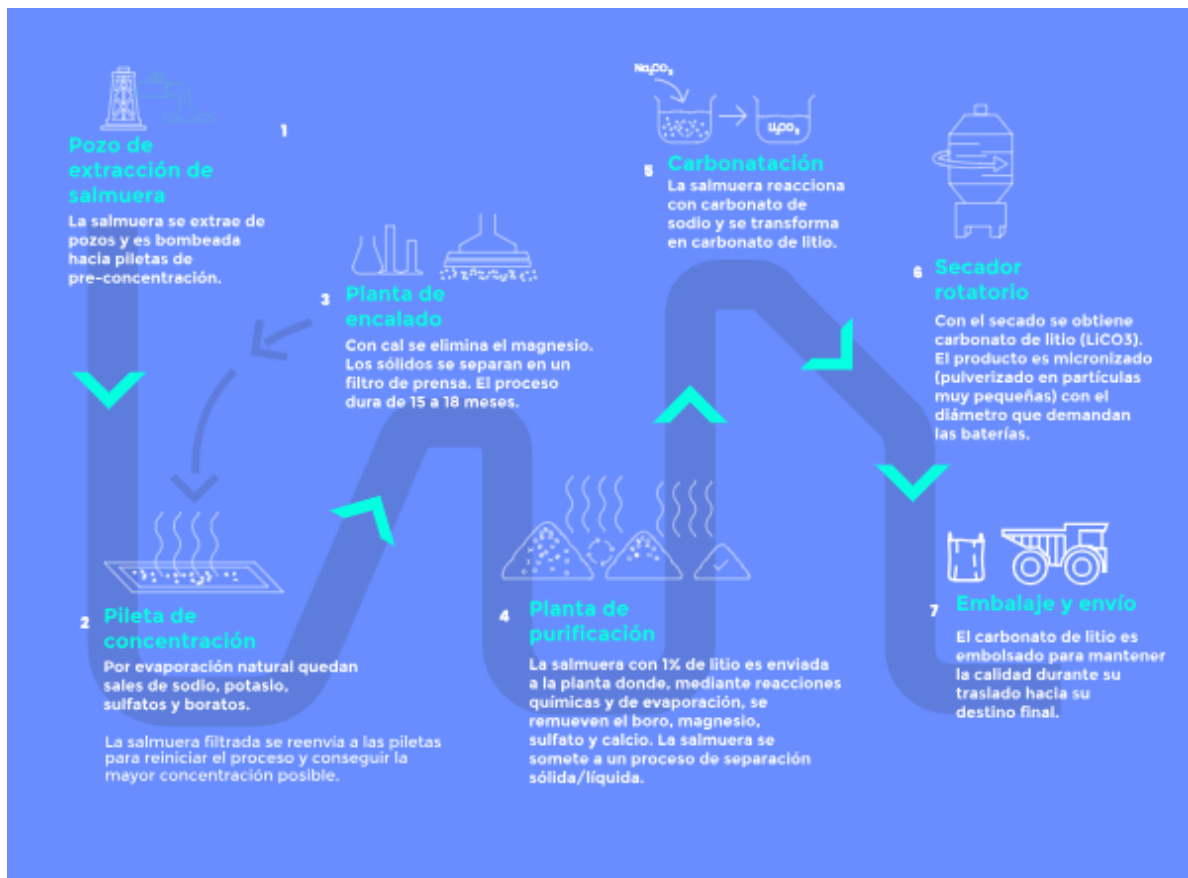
1
Pozo de extracción de salmuera
La salmuera se extrae de pozos y es bombeada hacia piletas de pre-concentración.

3
Planta de encalado
Con cal se elimina el magnesio. Los sólidos se separan en un filtro de prensa. El proceso dura de 15 a 18 meses.

$Na_2CO_3$
$Li_2CO_3$

5
Carbonatación
La salmuera reacciona con carbonato de sodio y se transforma en carbonato de litio.

6
Secador rotatorio
Con el secado se obtiene carbonato de litio (LiCO3). El producto es micronizado (pulverizado en partículas muy pequeñas) con el diámetro que demandan las baterías.

2
Pileta de concentración
Por evaporación natural quedan sales de sodio, potasio, sulfatos y boratos.

La salmuera filtrada se reenvía a las piletas para reiniciar el proceso y conseguir la mayor concentración posible.

4
Planta de purificación
La salmuera con 1% de litio es enviada a la planta donde, mediante reacciones químicas y de evaporación, se remueven el boro, magnesio, sulfato y calcio. La salmuera se somete a un proceso de separación sólida/líquida.

7
Embalaje y envío
El carbonato de litio es embolsado para mantener la calidad durante su traslado hacia su destino final.